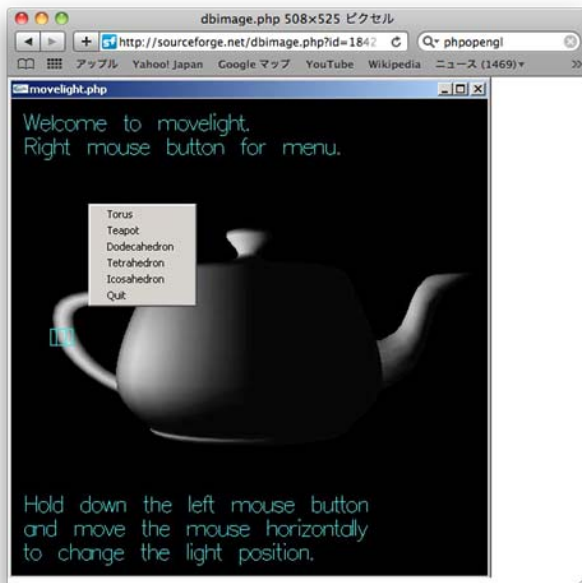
dbimage.php 508×525 ピクセル

http://sourceforge.net/dbimage.php?id=1842

phpopengl

アップル Yahoo! Japan Google マップ YouTube Wikipedia ニュース (1469)

movelight.php

Welcome to movelight.
Right mouse button for menu.

Torus
Teapot
Dodecahedron
Tetrahedron
Icosahedron
Quit

Hold down the left mouse button and move the mouse horizontally to change the light position.